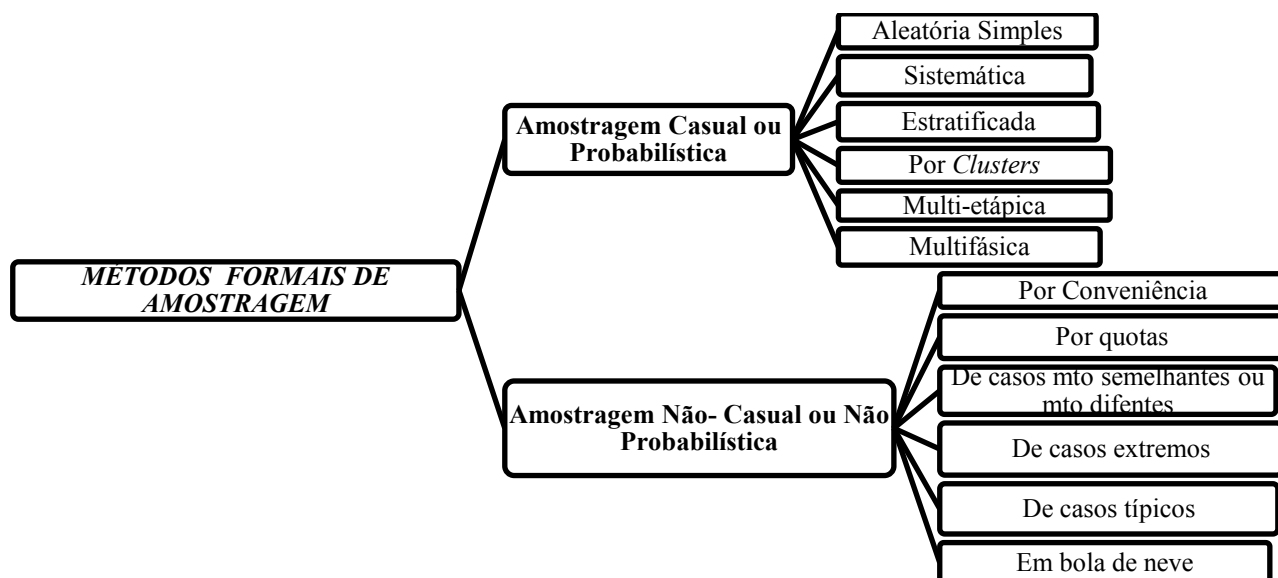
MÉTODOS FORMAIS DE AMOSTRAGEM

Amostragem Casual ou Probabilística

Aleatória Simples

Sistemática

Estratificada

Por *Clusters*

Multi-etápica

Multifásica

Amostragem Não- Casual ou Não Probabilística

Por Conveniência

Por quotas

De casos mto semelhantes ou mto difentes

De casos extremos

De casos típicos

Em bola de neve